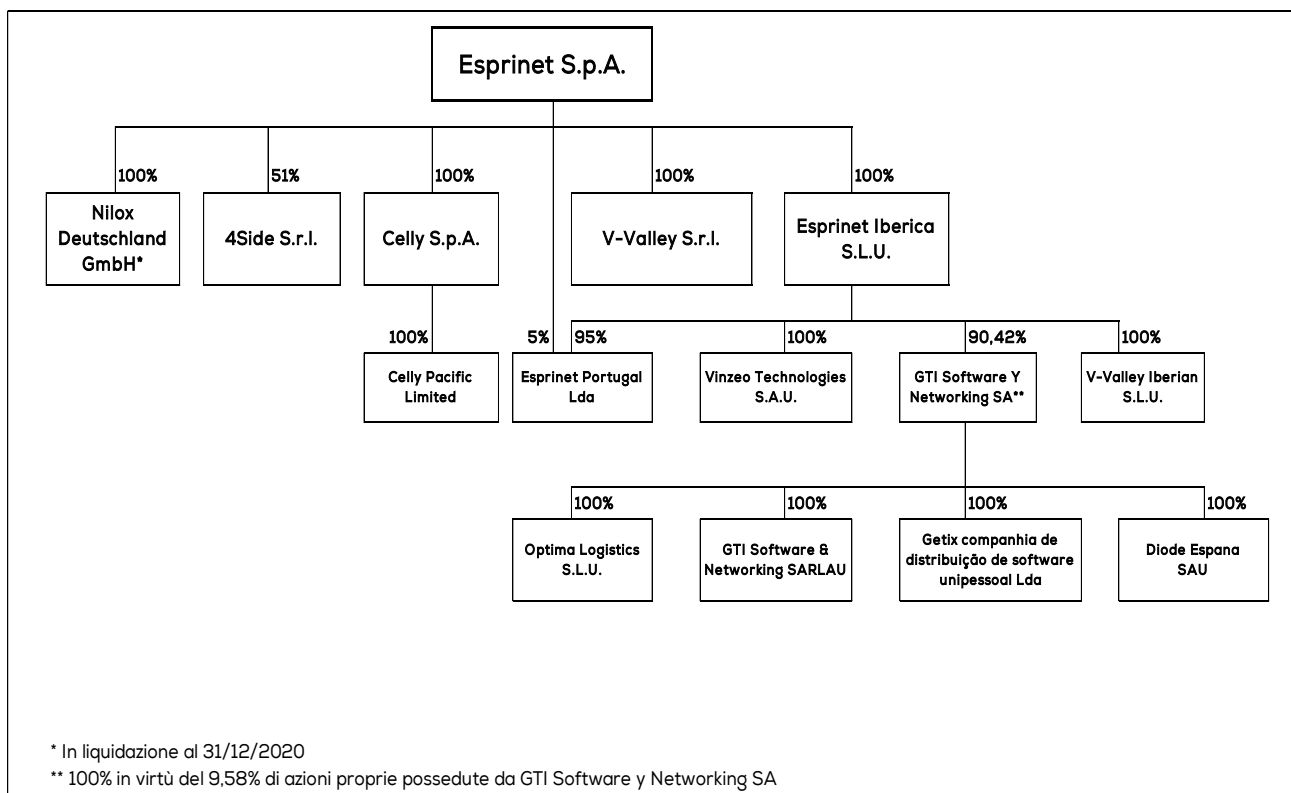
Esprinet S.p.A.

100%
Nilox Deutschland GmbH*

51%
4Side S.r.l.

100%
Celly S.p.A.

100%
V-Valley S.r.l.

100%
Esprinet Iberica S.L.U.

100%
Celly Pacific Limited

5%
95%
Esprinet Portugal Lda

100%
Vinzeo Technologies S.A.U.

90,42%
GTI Software Y Networking SA**

100%
V-Valley Iberian S.L.U.

100%
Optima Logistics S.L.U.

100%
GTI Software & Networking SARLAU

100%
Getix companhia de distribuição de software unipessoal Lda

100%
Diode Espana SAU

* In liquidazione al 31/12/2020
** 100% in virtù del 9,58% di azioni proprie possedute da GTI Software y Networking SA